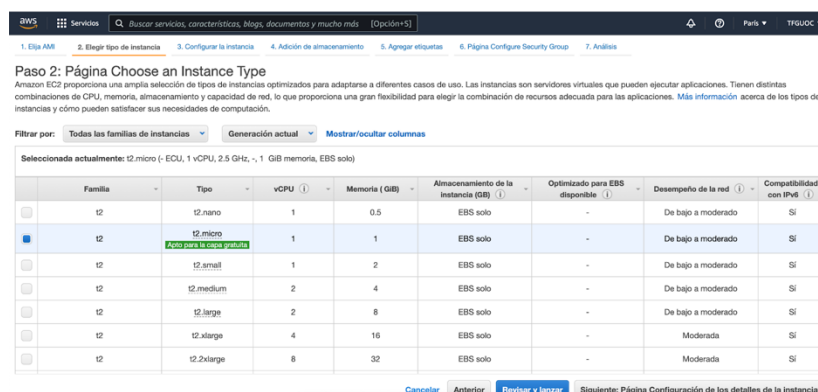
aws Servicios Buscar servicios, características, blogs, documentos y mucho más [Opción+S] París ▾ TFGUOC

1. Elija AMI 2. Elegir tipo de instancia 3. Configurar la instancia 4. Adición de almacenamiento 5. Agregar etiquetas 6. Página Configure Security Group 7. Análisis

Paso 2: Página Choose an Instance Type

Amazon EC2 proporciona una amplia selección de tipos de instancias optimizados para adaptarse a diferentes casos de uso. Las instancias son servidores virtuales que pueden ejecutar aplicaciones. Tienen distintas combinaciones de CPU, memoria, almacenamiento y capacidad de red, lo que proporciona una gran flexibilidad para elegir la combinación de recursos adecuada para las aplicaciones. Más información acerca de los tipos de instancias y cómo pueden satisfacer sus necesidades de computación.

Filtrar por: Todas las familias de instancias ▾ Generación actual ▾ Mostrar/ocultar columnas

Seleccionada actualmente: t2.micro (- ECU, 1 vCPU, 2.5 GHz, -, 1 GiB memoria, EBS solo)

| | Familia | Tipo | vCPU | Memoria (GiB) | Almacenamiento de la instancia (GB) | Optimizado para EBS disponible | Desempeño de la red | Compatibilidad con IPv6 |
|---|---|---|---|---|---|---|---|---|
| | t2 | t2.nano | 1 | 0.5 | EBS solo | - | De bajo a moderado | Sí |
| | t2 | t2.micro Apto para la capa gratuita | 1 | 1 | EBS solo | - | De bajo a moderado | Sí |
| | t2 | t2.small | 1 | 2 | EBS solo | - | De bajo a moderado | Sí |
| | t2 | t2.medium | 2 | 4 | EBS solo | - | De bajo a moderado | Sí |
| | t2 | t2.large | 2 | 8 | EBS solo | - | De bajo a moderado | Sí |
| | t2 | t2.xlarge | 4 | 16 | EBS solo | - | Moderada | Sí |
| | t2 | t2.2xlarge | 8 | 32 | EBS solo | - | Moderada | Sí |

Cancelar Anterior Revisar y lanzar Siguiente: Página Configuración de los detalles de la instancia